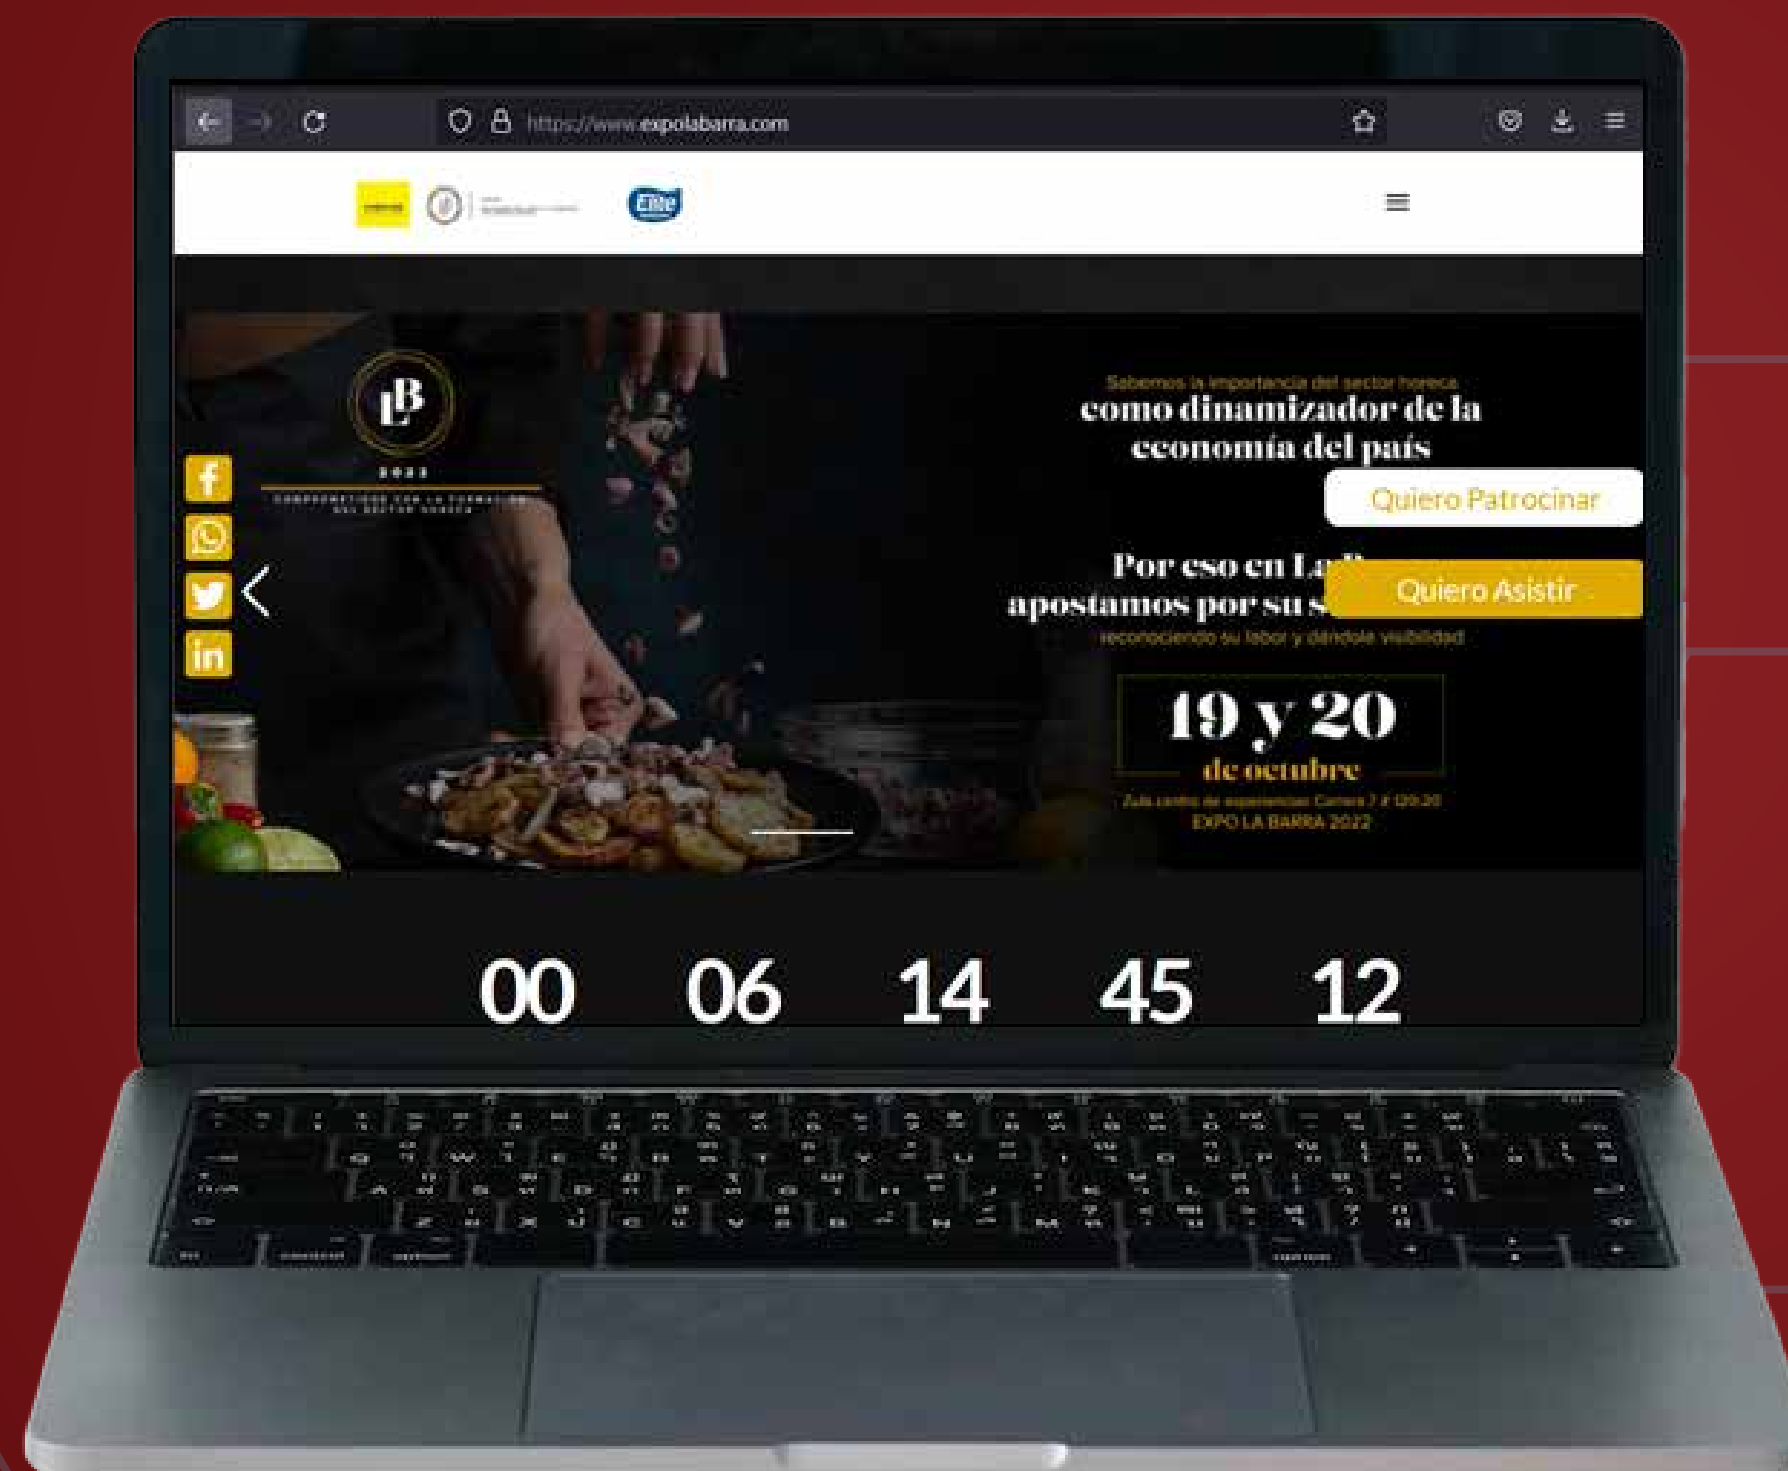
https://www.expolabarra.com

Elite

LB

2022

COMPROMETIDOS CON LA FORMACIÓN DEL SECTOR HORECA

Sabemos la importancia del sector horeca
como dinamizador de la economía del país

Quiero Patrocinar

Por eso en La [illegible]
apostamos por su s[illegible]

Quiero Asistir

reconociendo su labor y dándole visibilidad

19 y 20
de octubre
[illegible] Carrera 7 # 129-20
EXPO LA BARRA 2022

00 06 14 45 12